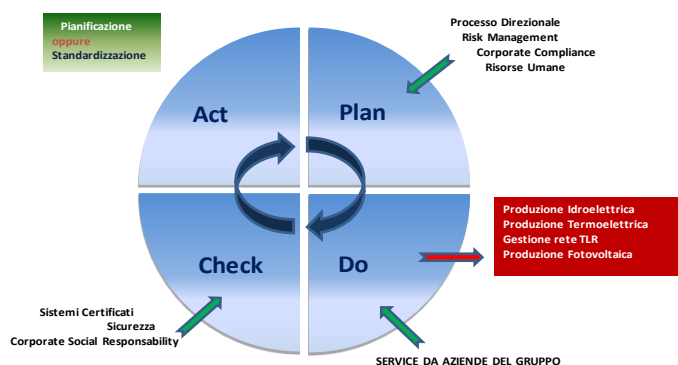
Pianificazione
oppure
Standardizzazione

Processo Direzionale
Risk Management
Corporate Compliance
Risorse Umane

Act

Plan

Check

Do

Produzione Idroelettrica
Produzione Termoelettrica
Gestione rete TLR
Produzione Fotovoltaica

Sistemi Certificati
Sicurezza
Corporate Social Responsability

SERVICE DA AZIENDE DEL GRUPPO